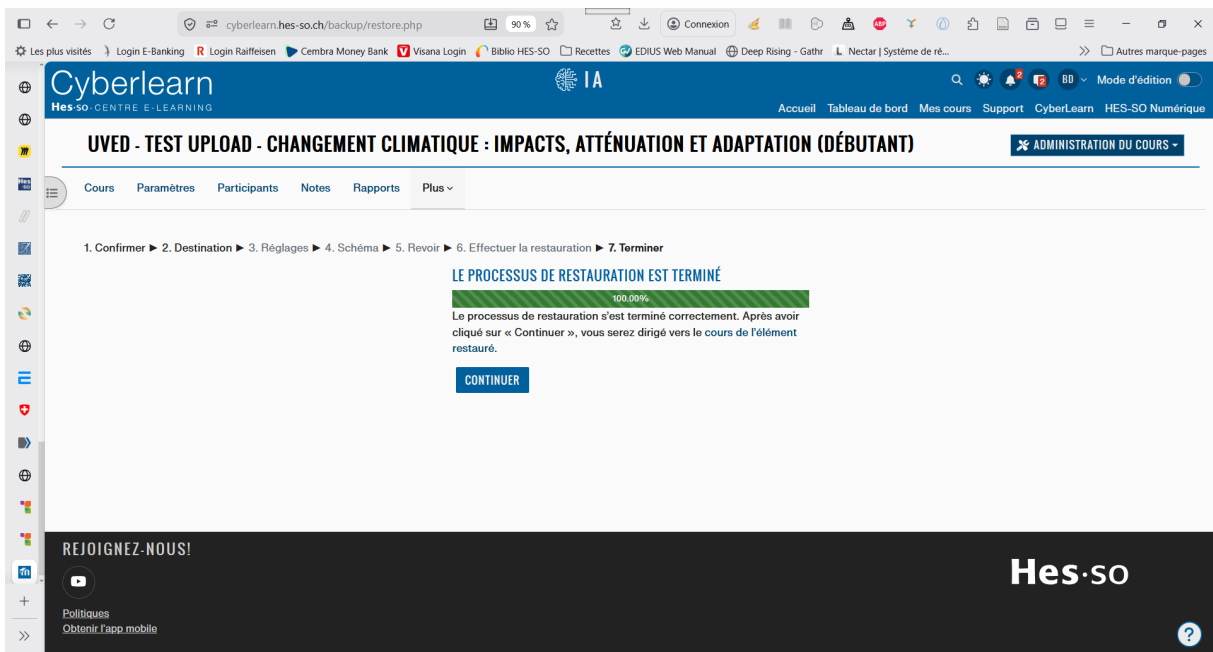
cyberlearn.hes-so.ch/backup/restore.php 90 % Connexion

Les plus visités Login E-Banking Login Raiffeisen Cembra Money Bank Visana Login Biblio HES-SO Recettes EDIUS Web Manual Deep Rising - Gathr Nectar | Système de ré... Autres marque-pages

Cyberlearn
Hes·so CENTRE E-LEARNING

IA

2 2 BD Mode d'édition

Accueil Tableau de bord Mes cours Support CyberLearn HES-SO Numérique

UVED - TEST UPLOAD - CHANGEMENT CLIMATIQUE : IMPACTS, ATTÉNUATION ET ADAPTATION (DÉBUTANT)

ADMINISTRATION DU COURS

Cours Paramètres Participants Notes Rapports Plus

1. Confirmer ► 2. Destination ► 3. Réglages ► 4. Schéma ► 5. Revoir ► 6. Effectuer la restauration ► 7. Terminer

LE PROCESSUS DE RESTAURATION EST TERMINÉ

100.00%

Le processus de restauration s'est terminé correctement. Après avoir cliqué sur « Continuer », vous serez dirigé vers le cours de l'élément restauré.

CONTINUER

REJOIGNEZ-NOUS!

Politiques
Obtenir l'app mobile

Hes·so

?